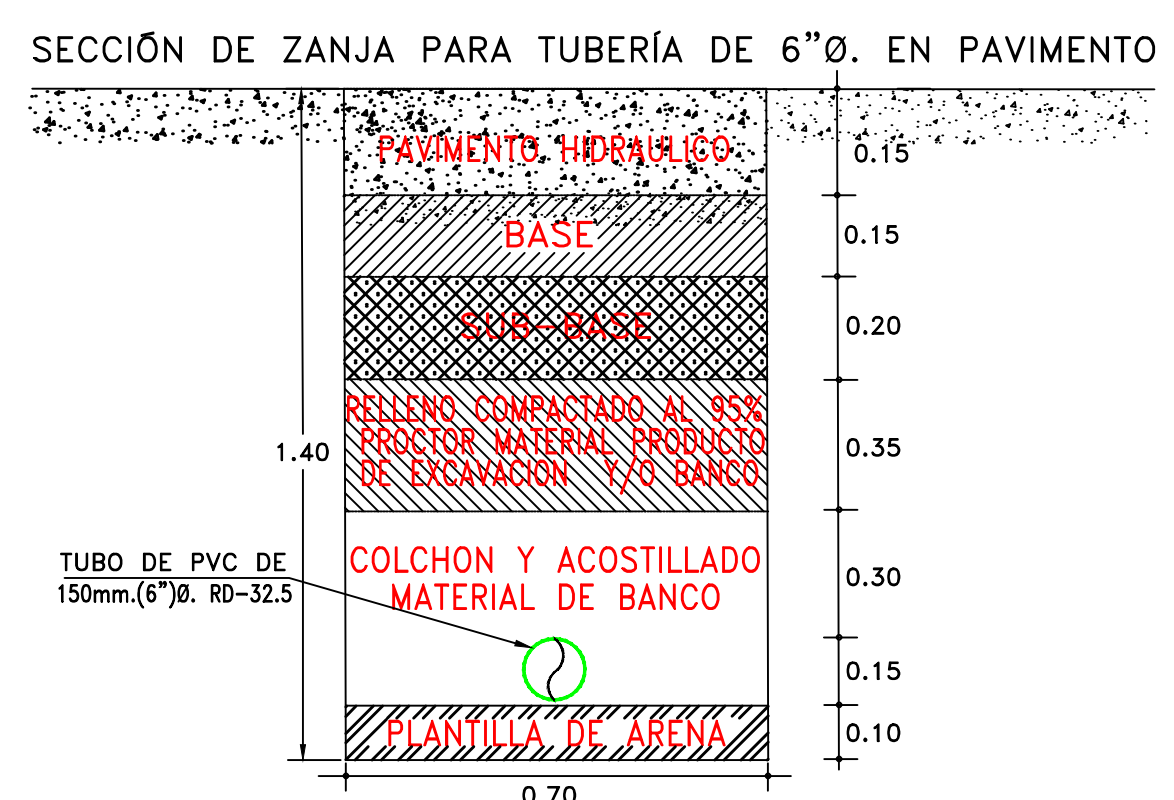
SECCIÓN DE ZANJA PARA TUBERÍA DE 6"Ø. EN PAVIMENTO

PAVIMENTO HIDRAULICO

0.15

BASE

0.15

SUB-BASE

0.20

RELLENO COMPACTADO AL 95% PROCTOR MATERIAL PRODUCTO DE EXCAVACION Y/O BANCO

1.40

0.35

TUBO DE PVC DE
150mm.(6")Ø. RD-32.5

COLCHON Y ACOSTILLADO MATERIAL DE BANCO

0.30

0.15

PLANTILLA DE ARENA

0.10

0.70